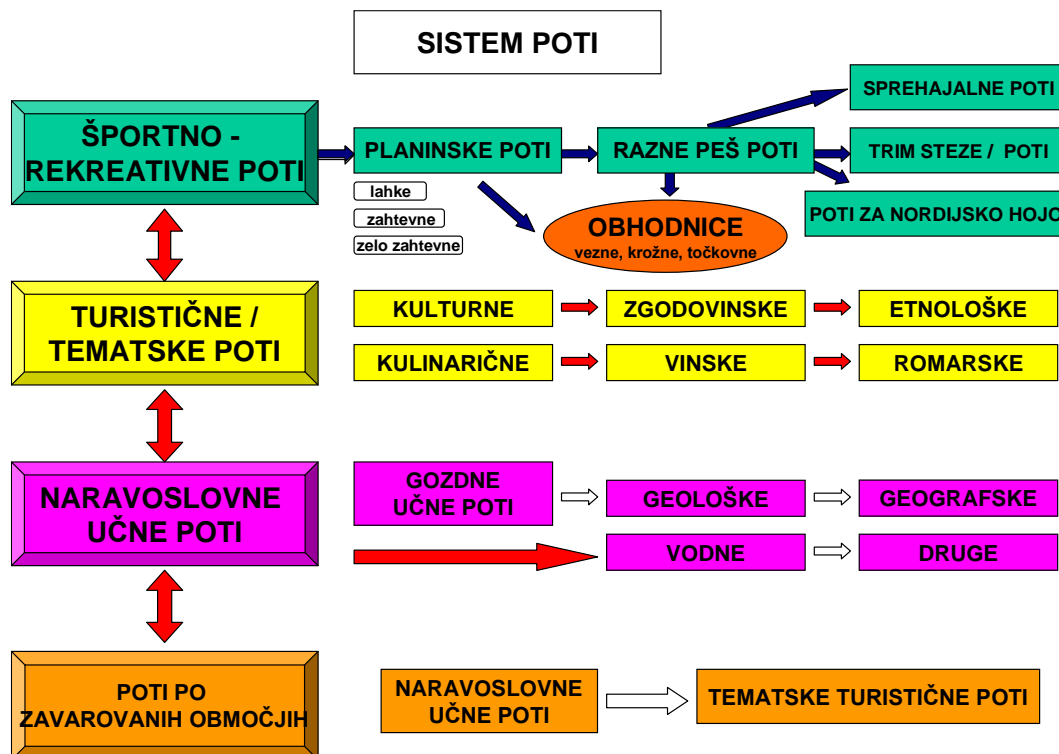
SISTEM POTI

ŠPORTNO - REKREATIVNE POTI

PLANINSKE POTI

lahke

zahtevne

zelo zahtevne

RAZNE PEŠ POTI

SPREHAJALNE POTI

TRIM STEZE / POTI

POTI ZA NORDIJSKO HOJO

OBHODNICE
vezne, krožne, točkovne

TURISTIČNE / TEMATSKE POTI

KULTURNE

ZGODOVINSKE

ETNOLOŠKE

KULINARIČNE

VINSKE

ROMARSKE

NARAVOSLOVNE UČNE POTI

GOZDNE UČNE POTI

GEOLOŠKE

GEOGRAFSKE

VODNE

DRUGE

POTI PO ZAVAROVANIH OBMOČJIH

NARAVOSLOVNE UČNE POTI

TEMATSKE TURISTIČNE POTI